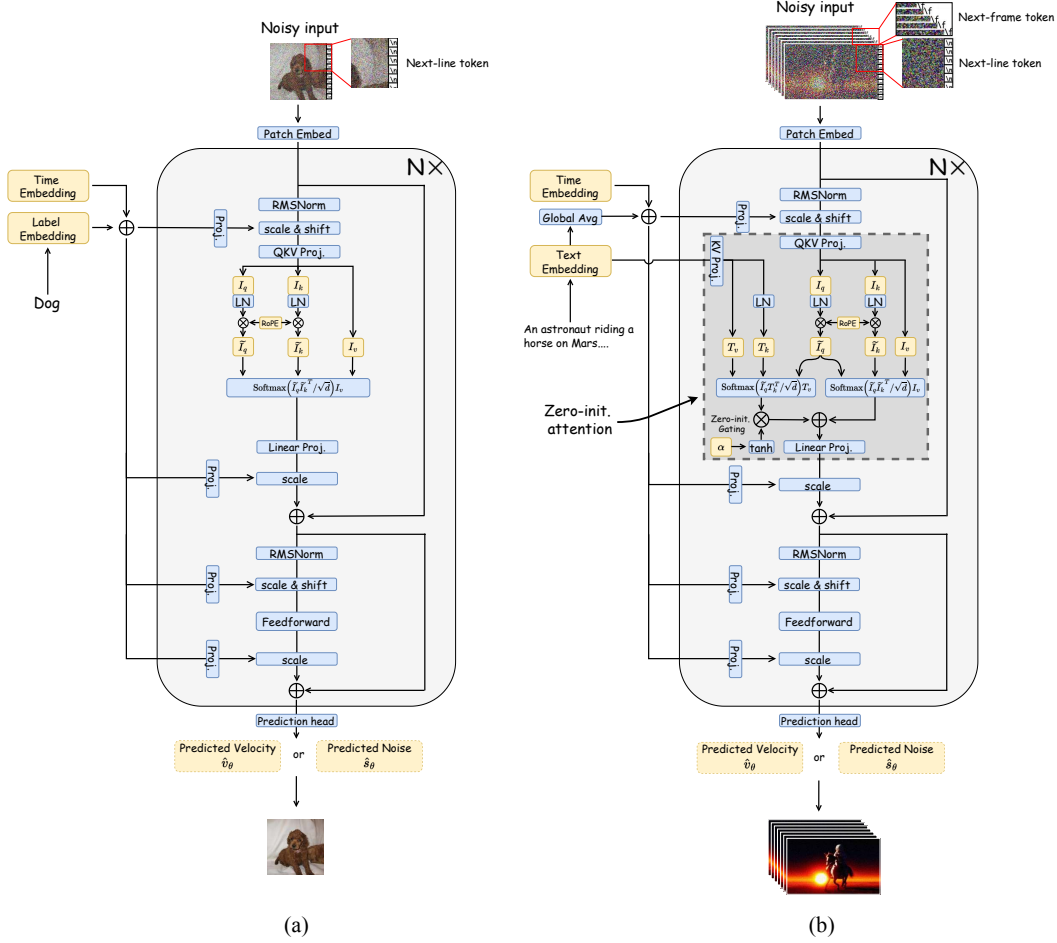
Noisy input

Next-line token

Patch Embed

N×

Time Embedding

Label Embedding

Dog

Proj.

RMSNorm

scale & shift

QKV Proj.

$I_q$ $I_k$

LN LN

RoPE

$\tilde{I}_q$ $\tilde{I}_k$ $I_v$

$\text{Softmax}\left(\tilde{I}_q\tilde{I}_k^T/\sqrt{d}\right)I_v$

Linear Proj.

Proj.

scale

RMSNorm

Proj.

scale & shift

Feedforward

Proj.

scale

Prediction head

Predicted Velocity $\hat{v}_\theta$

or

Predicted Noise $\hat{s}_\theta$

(a)

Noisy input

Next-frame token

Next-line token

Patch Embed

N×

Time Embedding

Global Avg

Text Embedding

An astronaut riding a horse on Mars....

Proj.

RMSNorm

scale & shift

QKV Proj.

KV Proj.

LN

$I_q$ $I_k$

LN LN

RoPE

$T_v$ $T_k$ $\tilde{I}_q$ $\tilde{I}_k$ $I_v$

$\text{Softmax}\left(\tilde{I}_qT_k^T/\sqrt{d}\right)T_v$

$\text{Softmax}\left(\tilde{I}_q\tilde{I}_k^T/\sqrt{d}\right)I_v$

Zero-init. attention

Zero-init. Gating

$\alpha$

tanh

Linear Proj.

Proj.

scale

RMSNorm

Proj.

scale & shift

Feedforward

Proj.

scale

Prediction head

Predicted Velocity $\hat{v}_\theta$

or

Predicted Noise $\hat{s}_\theta$

(b)